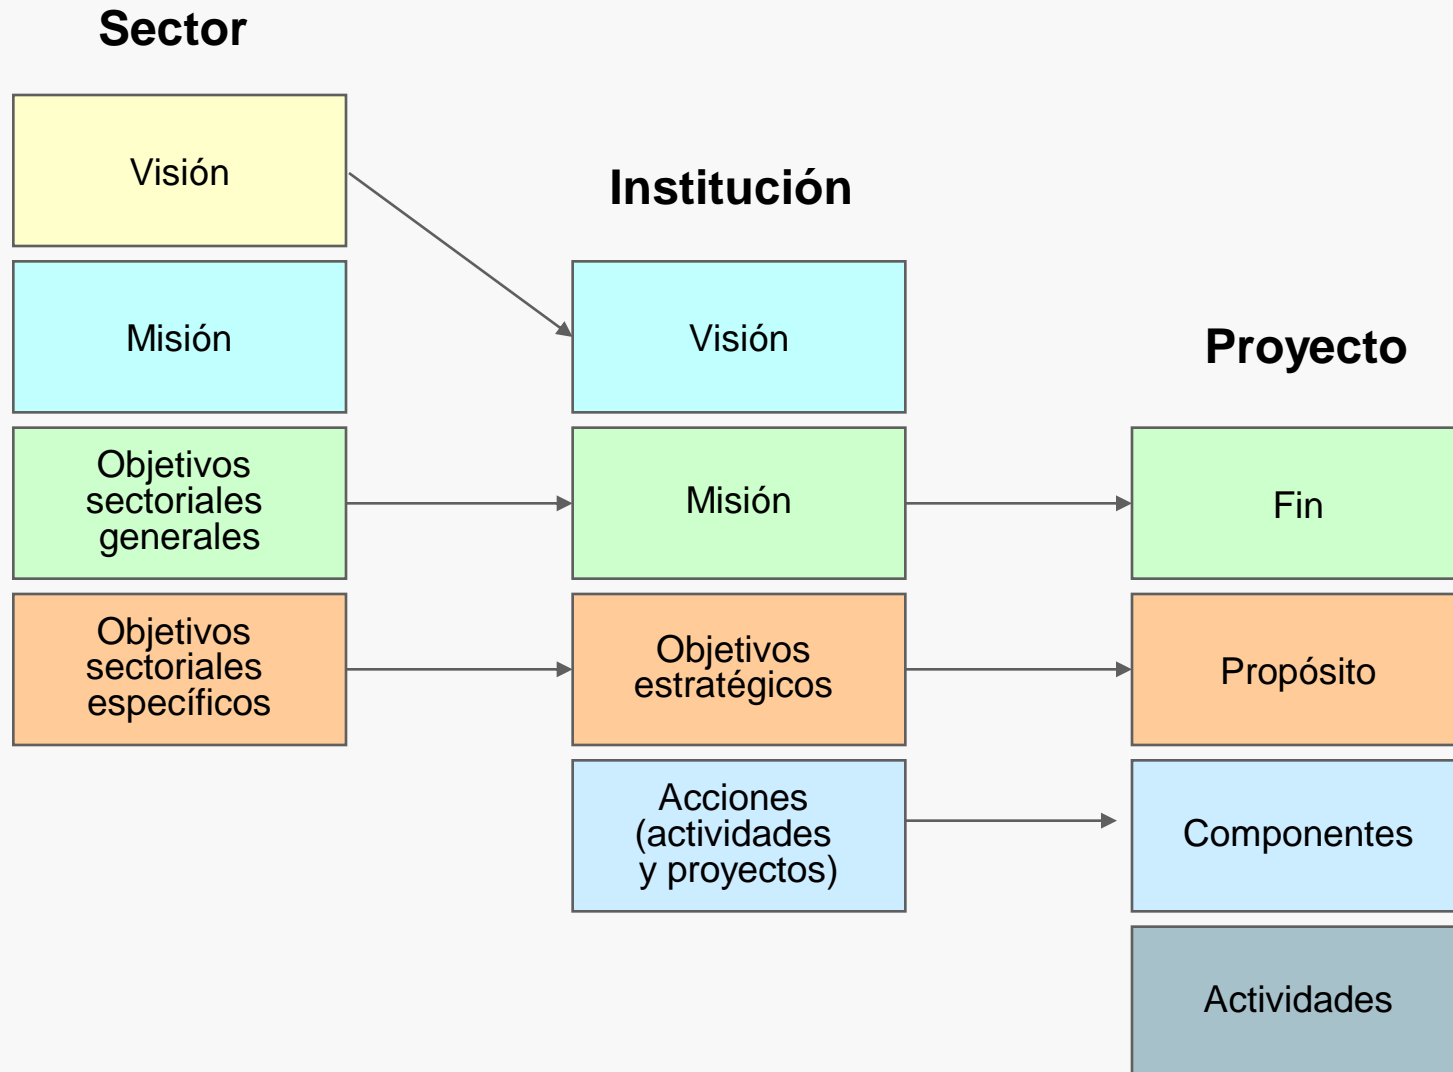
Sector

Visión

Misión

Objetivos sectoriales generales

Objetivos sectoriales específicos

Institución

Visión

Misión

Objetivos estratégicos

Acciones (actividades y proyectos)

Proyecto

Fin

Propósito

Componentes

Actividades